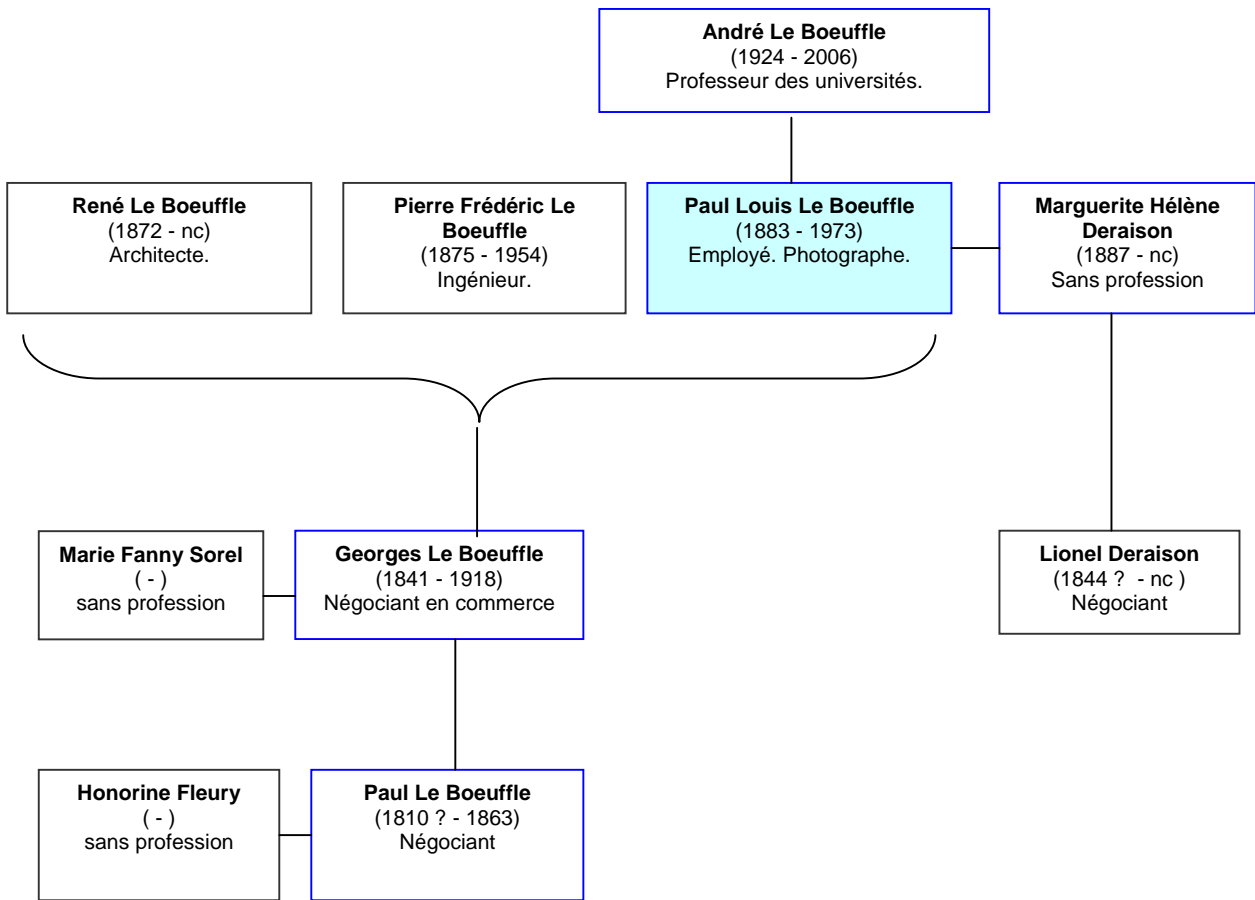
**André Le Boeuffle**
(1924 - 2006)
Professeur des universités.

**René Le Boeuffle**
(1872 - nc)
Architecte.

**Pierre Frédéric Le Boeuffle**
(1875 - 1954)
Ingénieur.

**Paul Louis Le Boeuffle**
(1883 - 1973)
Employé. Photographe.

**Marguerite Hélène Deraison**
(1887 - nc)
Sans profession

**Marie Fanny Sorel**
( - )
sans profession

**Georges Le Boeuffle**
(1841 - 1918)
Négociant en commerce

**Lionel Deraison**
(1844 ? - nc )
Négociant

**Honorine Fleury**
( - )
sans profession

**Paul Le Boeuffle**
(1810 ? - 1863)
Négociant